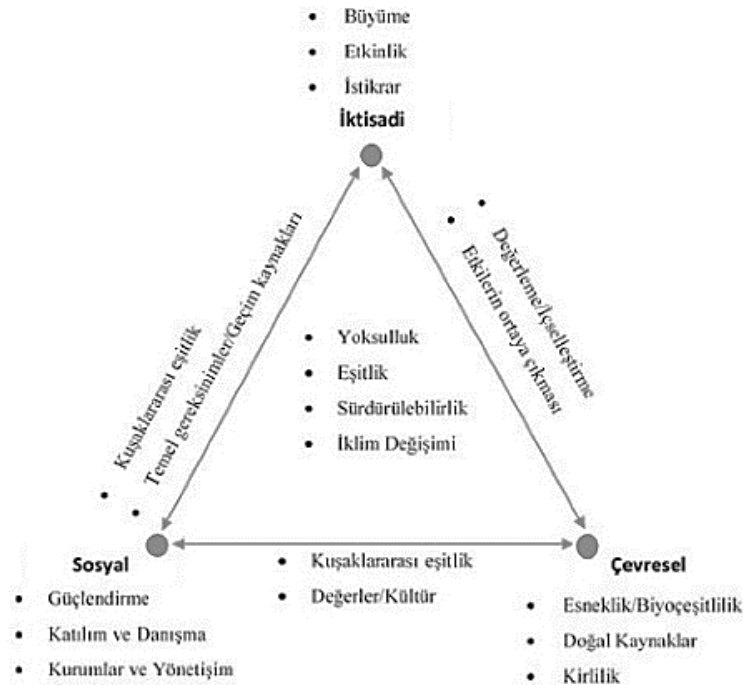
- Büyüme
- Etkinlik
- İstikrar

İktisadi

- Kuşaklararası eşitlik
- Temel gereksinimler/Geçim kaynakları

- Değerleme/İçselleştirme
- Etkilerin ortaya çıkması

- Yoksulluk
- Eşitlik
- Sürdürülebilirlik
- İklim Değişimi

Sosyal

- Güçlendirme
- Katılım ve Danışma
- Kurumlar ve Yönetişim

- Kuşaklararası eşitlik
- Değerler/Kültür

Çevresel

- Esneklik/Biyoçeşitlilik
- Doğal Kaynaklar
- Kirlilik